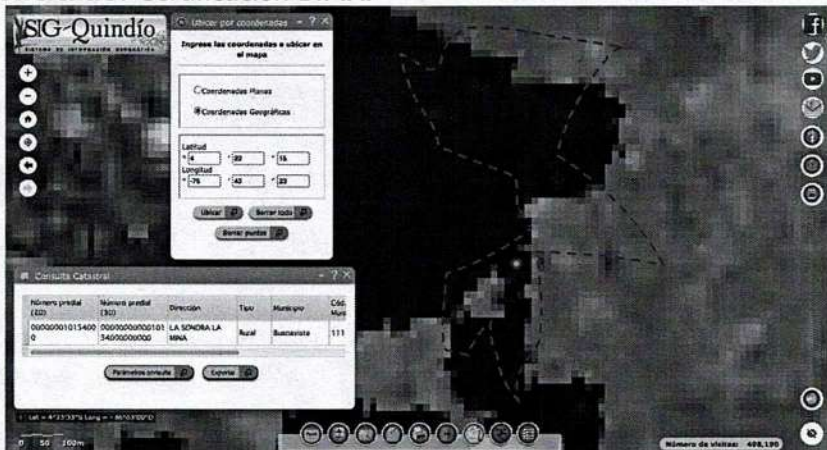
SIG-Quindío
SISTEMA DE INFORMACIÓN GEOGRÁFICA

Ubicar por coordenadas - ? X
Ingrese las coordenadas y ubicar en el mapa
Coordenadas Planas
Coordenadas Geográficas
Latitud
4 ° 22 ' 16 "
Longitud
-75 ° 42 ' 23 "
Ubicar
Borrar todo
Borrar puntos

Consulta Catastral - ? X

| Número predial (20) | Número predial (30) | Dirección | Tipo | Municipio | Cód. Mun |
|---|---|---|---|---|---|
| 000000010154000 | 000000000001013400000000 | LA SONORA LA MINA | Rural | Buenavista | 111 |

Parámetros consulta
Exportar

Lat = 4°23'33"N Long = -75°43'00"O
0 50 100m
Número de visitas: 408,190